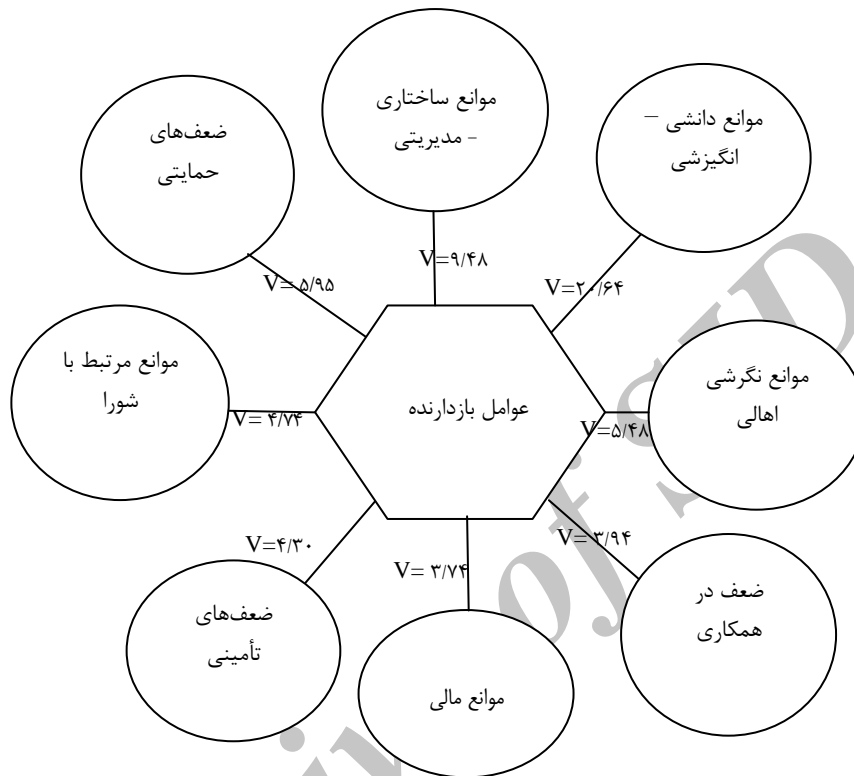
موانع ساختاری - مدیریتی

ضعف‌های حمایتی

موانع دانشی – انگیزشی

V=۹/۴۸

V=۵/۹۵

V=۲۰/۶۴

موانع مرتبط با شورا

عوامل بازدارنده

موانع نگرشی اهالی

V=۴/۷۴

V=۵/۴۸

V=۴/۳۰

V= ۳/۷۴

V=۳/۹۴

ضعف‌های تأمینی

ضعف در همکاری

موانع مالی